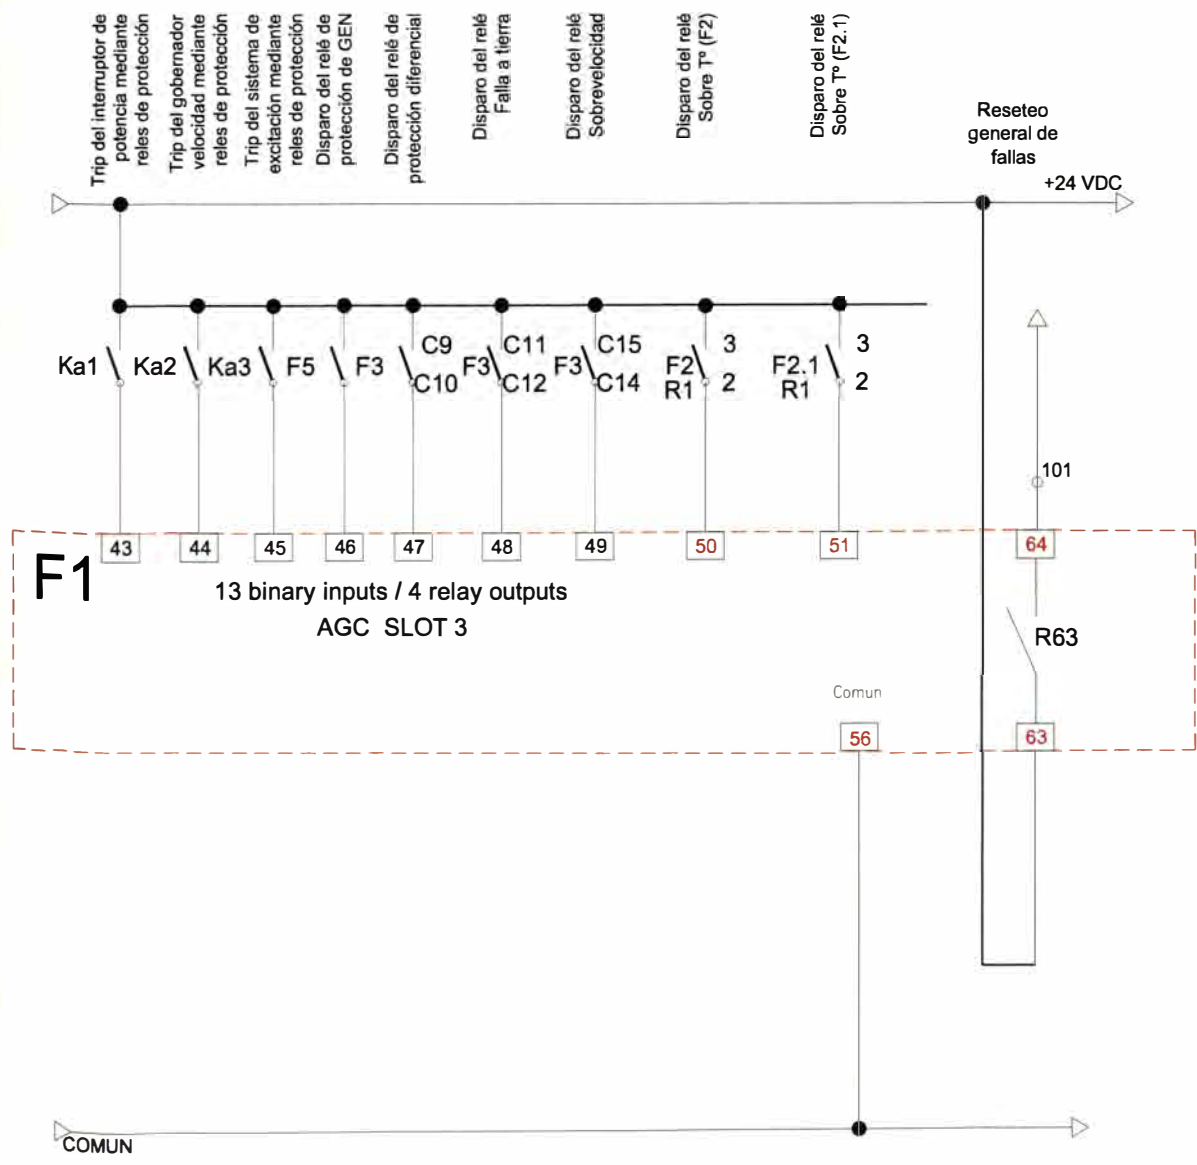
Trip del interruptor de potencia mediante reles de protección

Trip del gobernador velocidad mediante reles de protección

Trip del sistema de excitación mediante reles de protección

Disparo del relé de protección de GEN

Disparo del relé de protección diferencial

Disparo del relé Falla a tierra

Disparo del relé Sobrevelocidad

Disparo del relé Sobre T° (F2)

Disparo del relé Sobre T° (F2.1)

Reseteo general de fallas

+24 VDC

Ka1 Ka2 Ka3 F5 F3 C9 C10 F3 C11 C12 F3 C15 C14 F2 R1 3 2 F2.1 R1 3 2

101

43 44 45 46 47 48 49 50 51 64

F1

13 binary inputs / 4 relay outputs
AGC SLOT 3

R63

Comun

56 63

COMUN